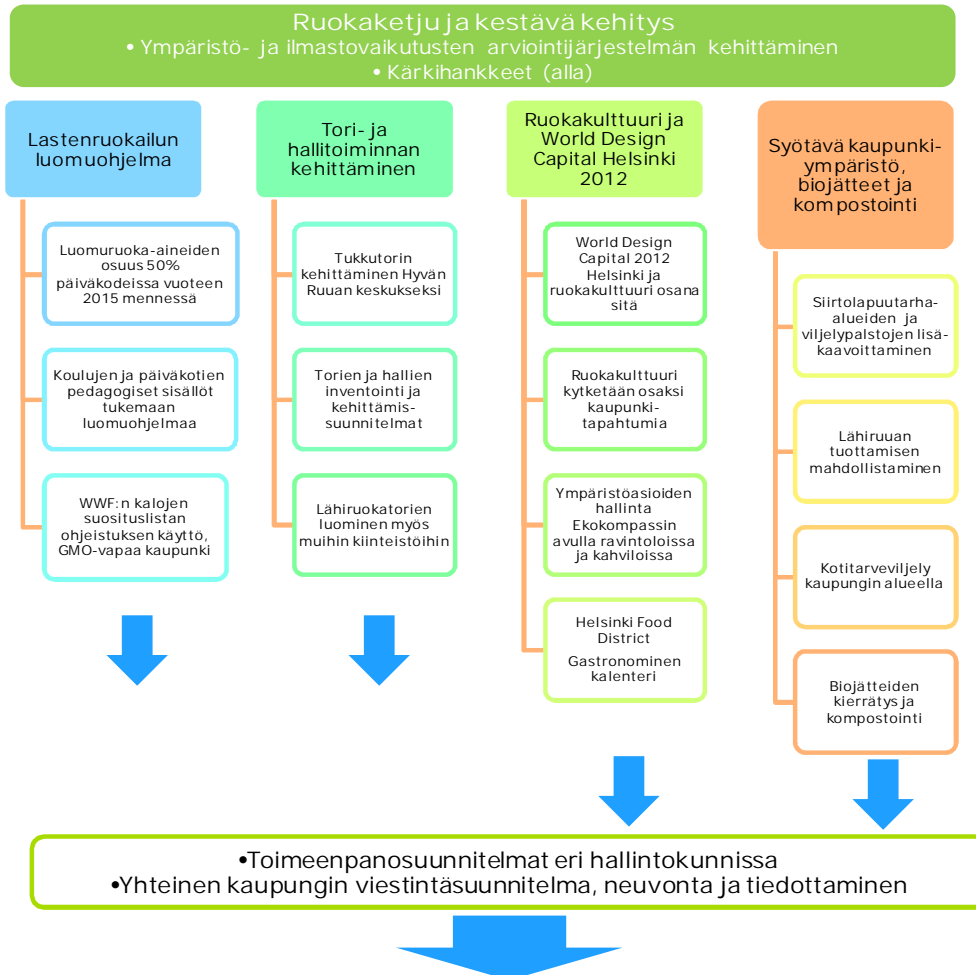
Ruokaketju ja kestävä kehitys
• Ympäristö- ja ilmastovaikutusten arviointijärjestelmän kehittäminen
• Kärkihankkeet (alla)

Lastenruokailun luomuohjelma

Luomuruoka-aineiden osuus 50% päiväkodeissa vuoteen 2015 mennessä

Koulujen ja päiväkotien pedagogiset sisällöt tukemaan luomuohjelmaa

WWF:n kalojen suosituslistan ohjeistuksen käyttö, GMO-vapaa kaupunki

Tori- ja hallitoiminnan kehittäminen

Tukkutorin kehittäminen Hyvän Ruuan keskukseksi

Torien ja hallien inventointi ja kehittämissuunnitelmat

Lähiruokatorien luominen myös muihin kiinteistöihin

Ruokakulttuuri ja World Design Capital Helsinki 2012

World Design Capital 2012 Helsinki ja ruokakulttuuri osana sitä

Ruokakulttuuri kytketään osaksi kaupunkitapahtumia

Ympäristöasioiden hallinta Ekokompassin avulla ravintoloissa ja kahviloissa

Helsinki Food District
Gastronominen kalenteri

Syötävä kaupunkiympäristö, biojätteet ja kompostointi

Siirtolapuutarha-alueiden ja viljelypalstojen lisäkaavoittaminen

Lähiruuan tuottamisen mahdollistaminen

Kotitarveviljely kaupungin alueella

Biojätteiden kierrätys ja kompostointi

•Toimeenpanosuunnitelmat eri hallintokunnissa
•Yhteinen kaupungin viestintäsuunnitelma, neuvonta ja tiedottaminen